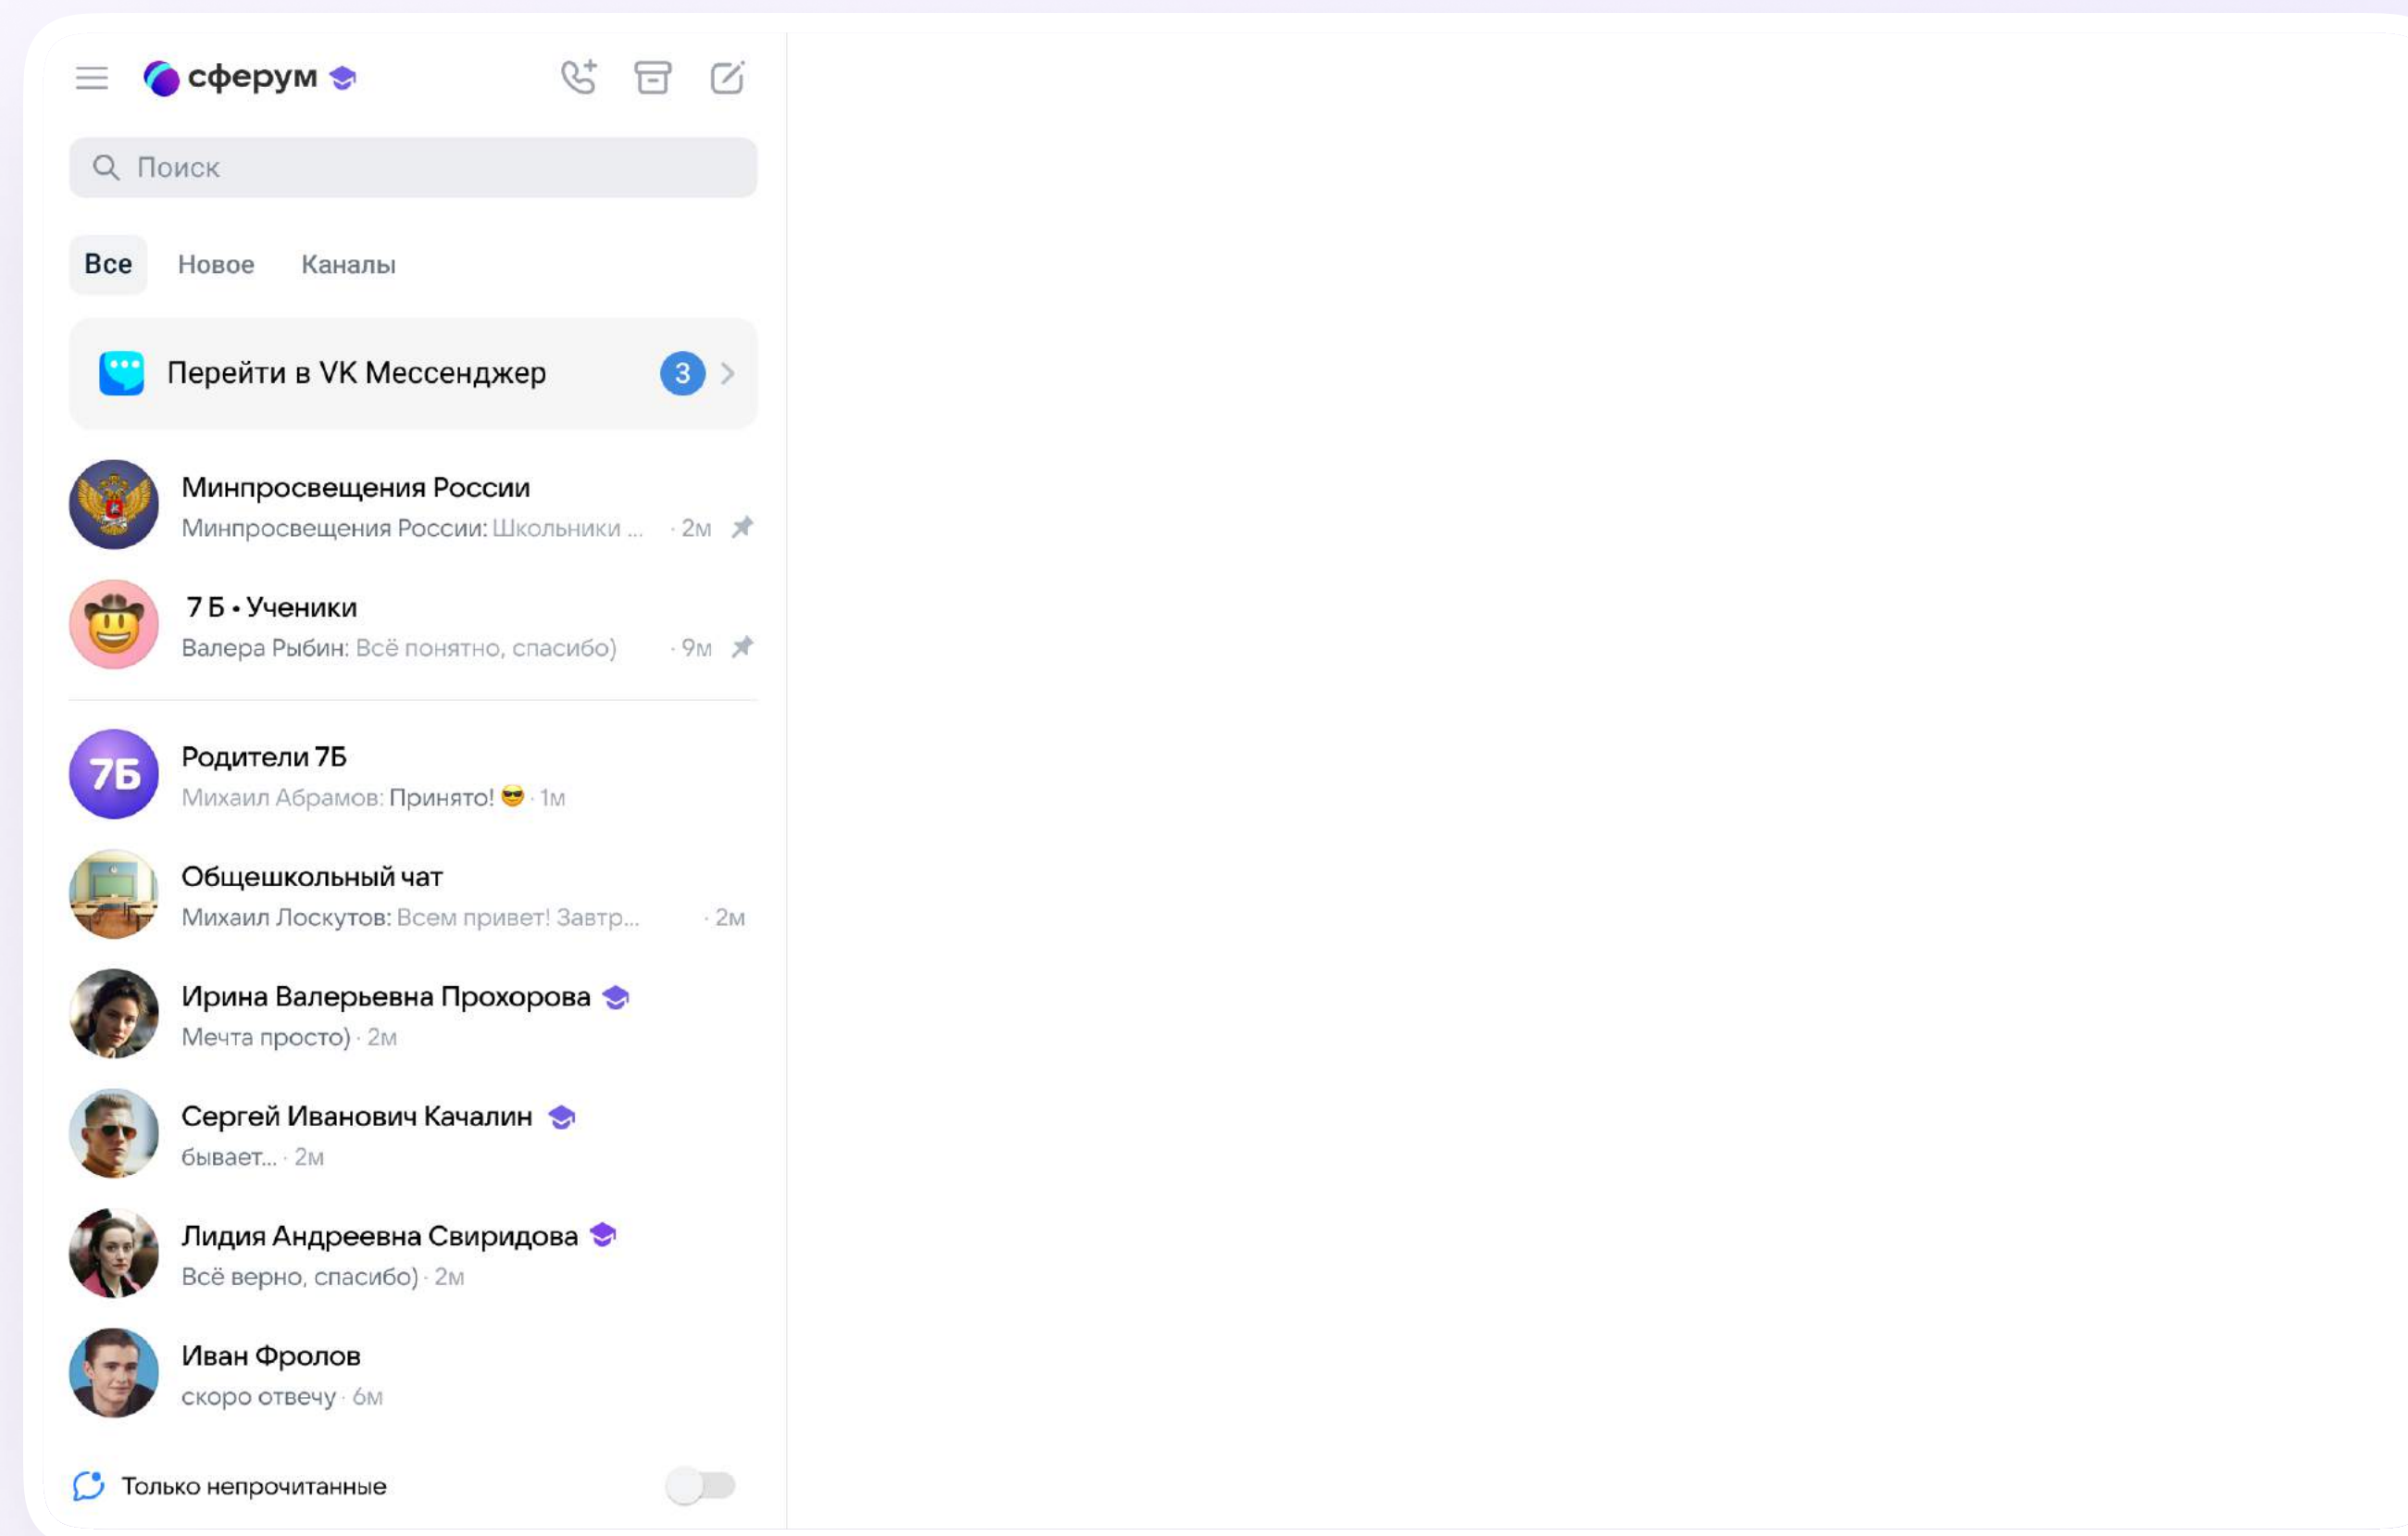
сферум

Поиск

Все Новое Каналы

Перейти в VK Мессенджер 3

Минпросвещения России
Минпросвещения России: Школьники ... · 2м

7 Б • Ученики
Валера Рыбин: Всё понятно, спасибо) · 9м

7Б
Родители 7Б
Михаил Абрамов: Принято! 😎 · 1м

Общешкольный чат
Михаил Лоскутов: Всем привет! Завтр... · 2м

Ирина Валерьевна Прохорова
Мечта просто) · 2м

Сергей Иванович Качалин
бывает... · 2м

Лидия Андреевна Свиридова
Всё верно, спасибо) · 2м

Иван Фролов
скоро отвечу · 6м

Только непрочитанные